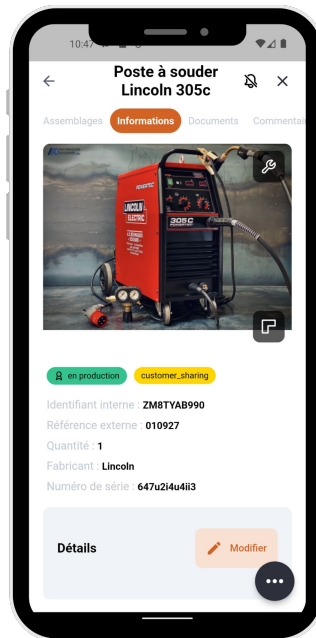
10:47

Poste à souder Lincoln 305c

Assemblages Informations Documents Commentai

LINCOLN ELECTRIC

305C

en production customer_sharing

Identifiant interne : ZM8TYAB990

Référence externe : 010927

Quantité : 1

Fabricant : Lincoln

Numéro de série : 647u2i4u4ii3

Détails

Modifier